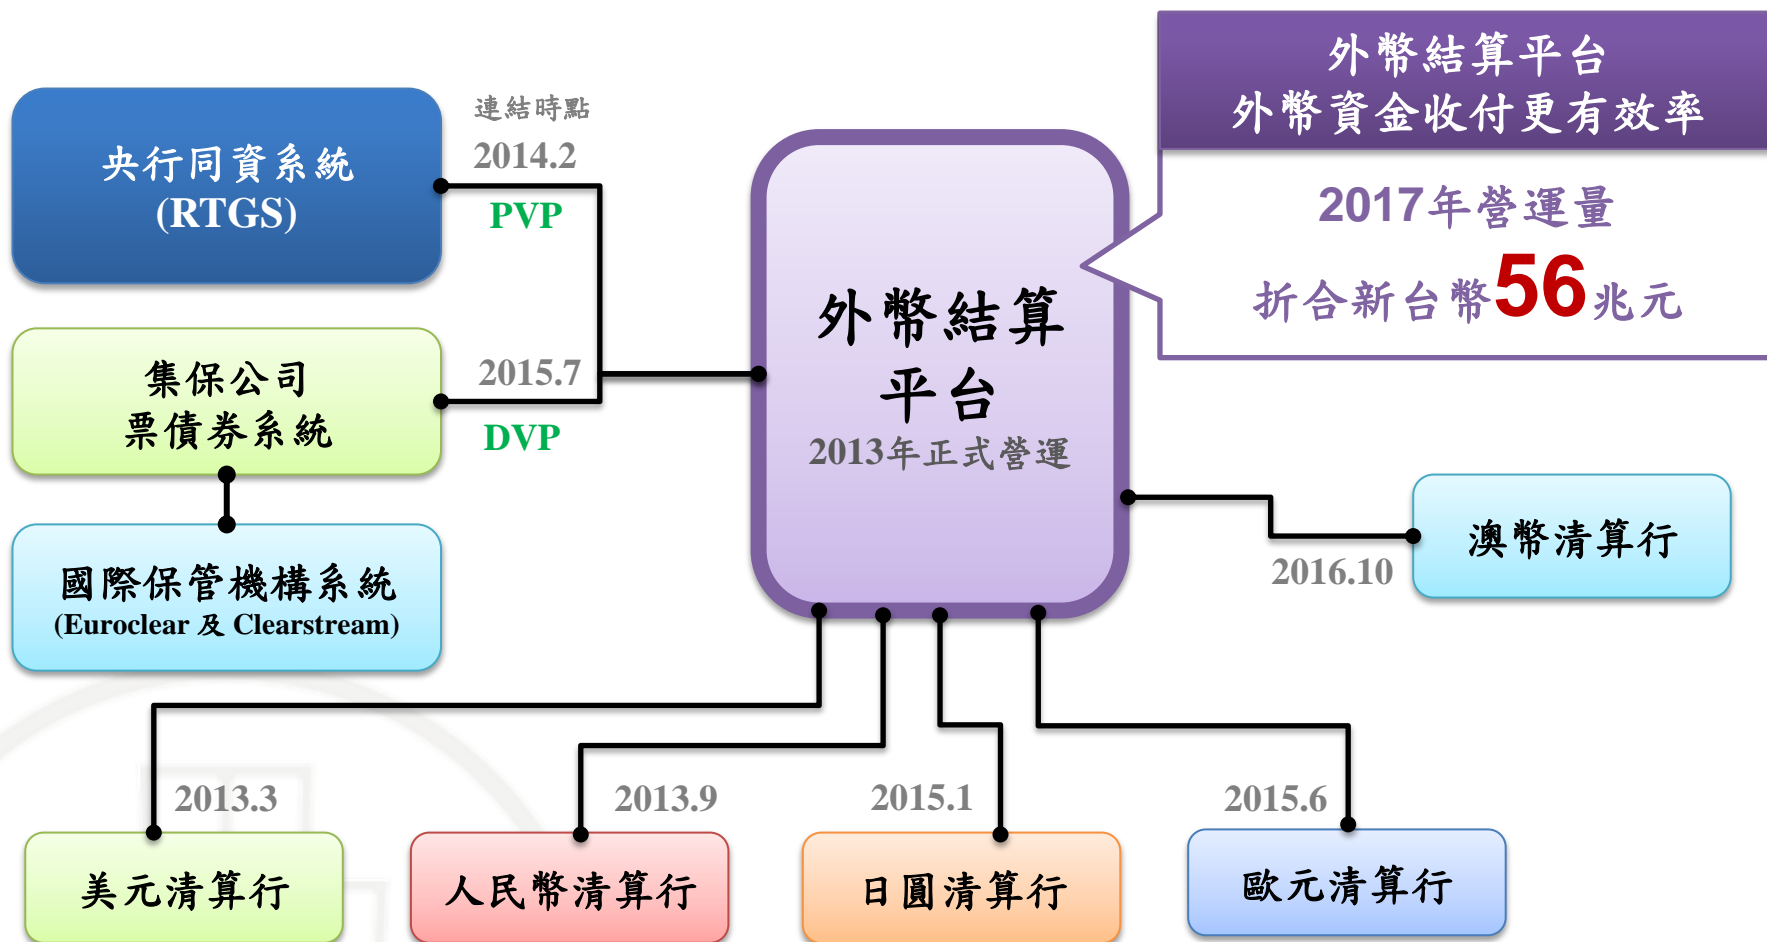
外幣結算平台
外幣資金收付更有效率

2017年營運量
折合新台幣56兆元

央行同資系統
(RTGS)

連結時點
2014.2
PVP

集保公司
票債券系統

2015.7
DVP

國際保管機構系統
(Euroclear 及 Clearstream)

外幣結算
平台
2013年正式營運

澳幣清算行
2016.10

2013.3
美元清算行

2013.9
人民幣清算行

2015.1
日圓清算行

2015.6
歐元清算行